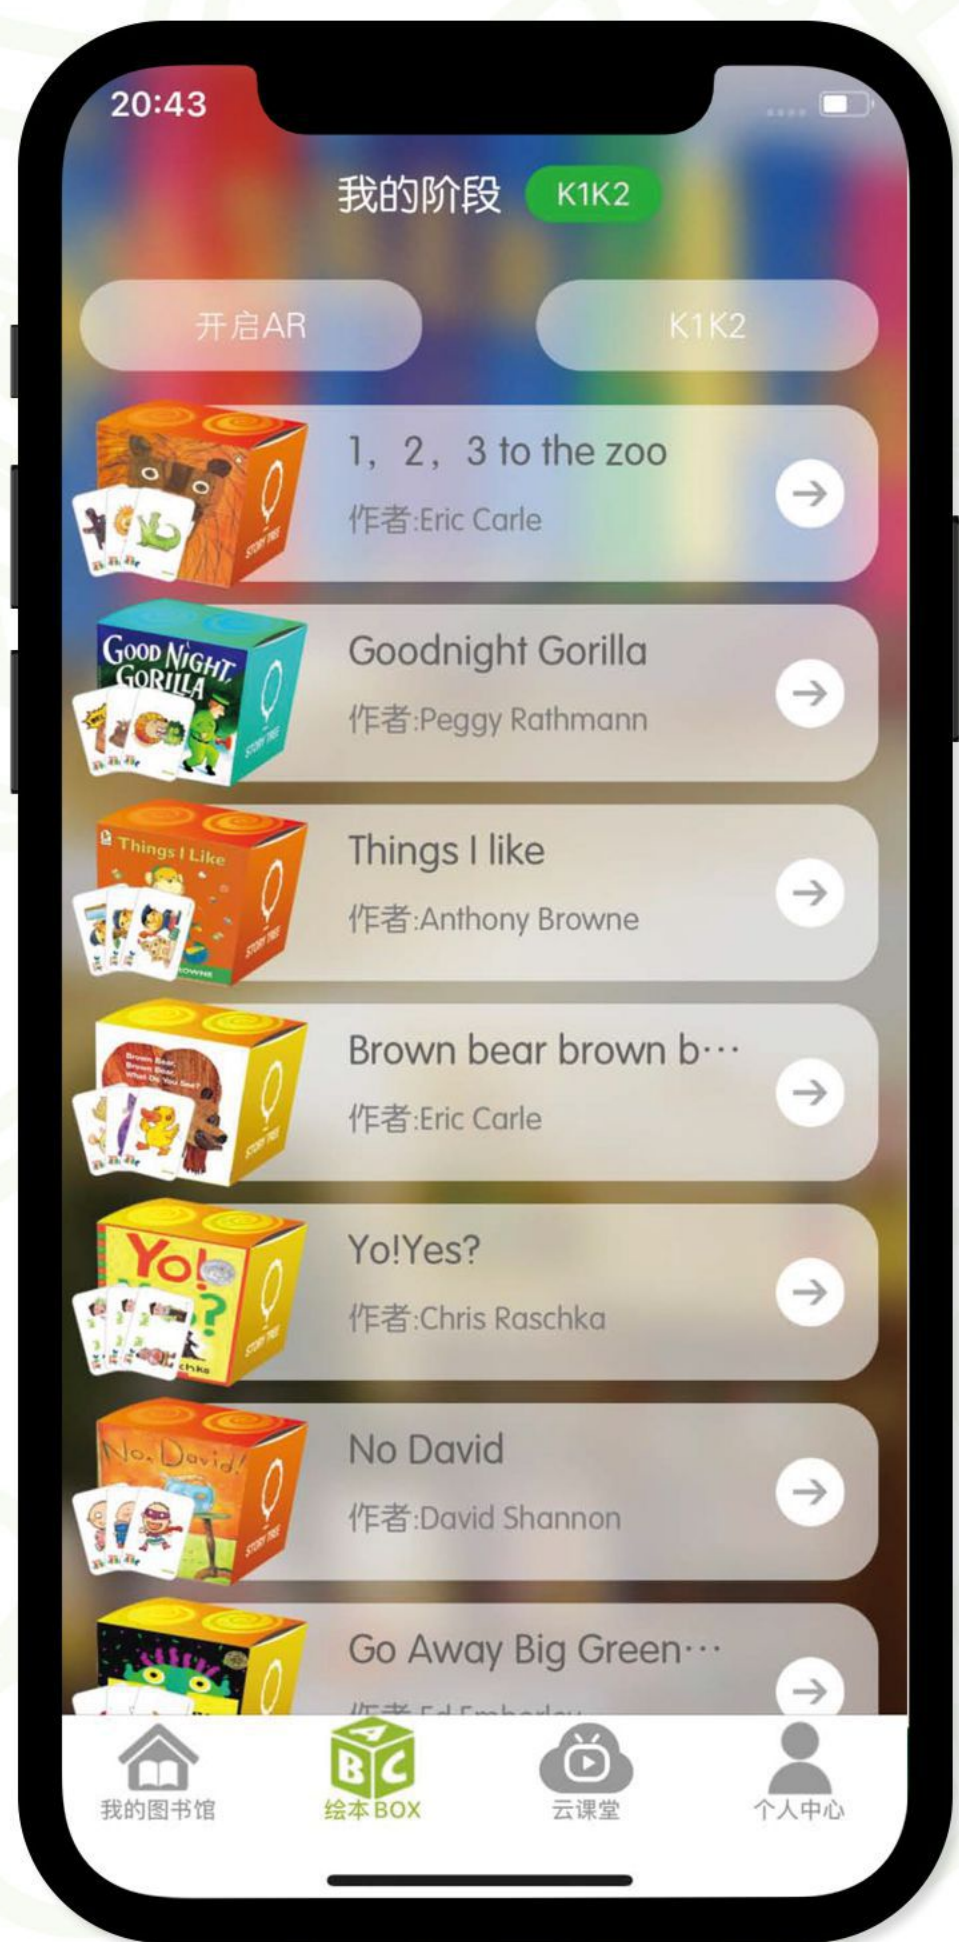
20:43

我的阶段 K1K2

开启AR

K1K2

1，2，3 to the zoo
作者:Eric Carle

Goodnight Gorilla
作者:Peggy Rathmann

Things I like
作者:Anthony Browne

Brown bear brown b···
作者:Eric Carle

Yo!Yes?
作者:Chris Raschka

No David
作者:David Shannon

Go Away Big Green···
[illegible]

我的图书馆
绘本 BOX
云课堂
个人中心